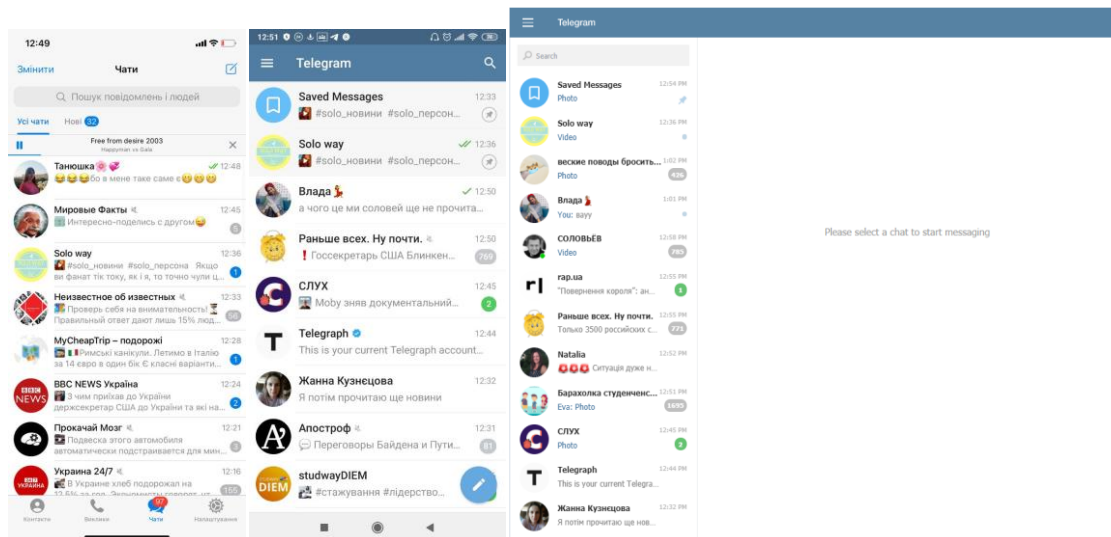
12:49

Змінити Чати

Пошук повідомлень і людей

Усі чати Нові 32

Free from desire 2003
Happyman vs Gala

Танюшка 12:48
😂😂😂бо в мене таке саме є😂😂😂

Мировые Факты 12:45
Интересно-поделись с другом😂
5

Solo way 12:36
#solo_новини #solo_персона Якщо ви фанат тік току, як і я, то точно чули ц...
1

Неизвестное об известных 12:33
Проверь себя на внимательность! Правильный ответ дают лишь 15% люд...
56

MyCheapTrip – подорожі 12:28
Римські канікули. Летимо в Італію за 14 євро в один бік Є кілька варіанти...
1

BBC NEWS Україна 12:24
З чим приїхав до України держсекретар США до України та які на...
2

Прокачай Мозг 12:21
Подвеска этого автомобиля автоматически приспосабливается для мин...
3

Украина 24/7 12:16
В Украине хлеб подорожал на
155

Контакти Виклики Чати 97 Налаштування

12:51

Telegram

Saved Messages 12:33
#solo_новини #solo_персон...

Solo way 12:36
#solo_новини #solo_персон...

Влада 12:50
а чого це ми соловей ще не прочита...

Раньше всех. Ну почти. 12:50
Госсекретарь США Блинкен...
769

СЛУХ 12:45
Moby зняв документальний...
2

Telegraph 12:44
This is your current Telegraph account...

Жанна Кузнєцова 12:32
Я потім прочитаю ще новини

Апостроф 12:31
Переговоры Байдена и Пути...
81

studwayDIEM
#стажування #лідерство...

Telegram

Search

Saved Messages 12:54 PM
Photo

Solo way 12:36 PM
Video

веские поводы бросить... 1:02 PM
Photo
436

Влада 1:01 PM
You: вауу

СОЛОВЬЁВ 12:58 PM
Video
785

rap.ua 12:55 PM
"Повернення короля": ан...
3

Раньше всех. Ну почти. 12:55 PM
Только 3500 российских с...
771

Natalia 12:52 PM
Ситуація дуже н...

Барахолка студенческ... 12:51 PM
Eva: Photo
1695

СЛУХ 12:45 PM
Photo
2

Telegraph 12:44 PM
This is your current Telegra...

Жанна Кузнєцова 12:32 PM
Я потім прочитаю ще нов...

Please select a chat to start messaging